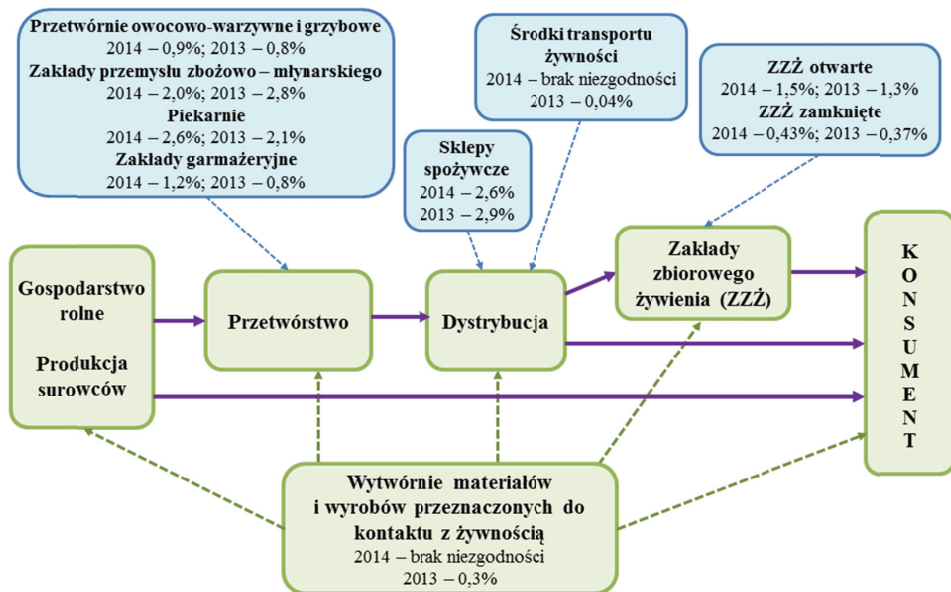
Przetwórnie owocowo-warzywne i grzybowe
2014 – 0,9%; 2013 – 0,8%
Zakłady przemysłu zbożowo – młynarskiego
2014 – 2,0%; 2013 – 2,8%
Piekarnie
2014 – 2,6%; 2013 – 2,1%
Zakłady garmażeryjne
2014 – 1,2%; 2013 – 0,8%

Środki transportu żywności
2014 – brak niezgodności
2013 – 0,04%

ZZŻ otwarte
2014 – 1,5%; 2013 – 1,3%
ZZŻ zamknięte
2014 –0,43%; 2013 – 0,37%

Sklepy spożywcze
2014 – 2,6%
2013 – 2,9%

Gospodarstwo rolne

Produkcja surowców

Przetwórstwo

Dystrybucja

Zakłady zbiorowego żywienia (ZZŻ)

KONSUMENT

Wytwórnie materiałów i wyrobów przeznaczonych do kontaktu z żywnością
2014 – brak niezgodności
2013 – 0,3%